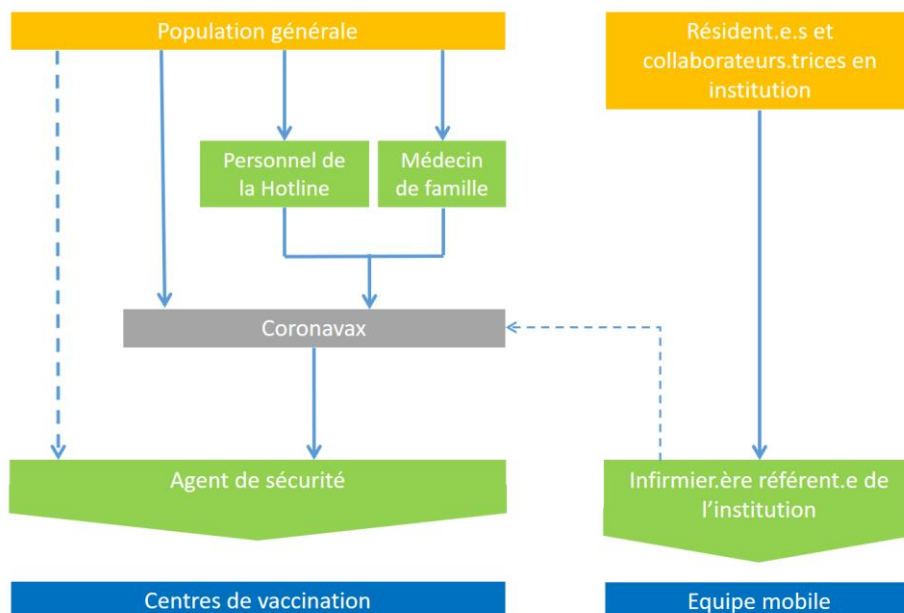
Population générale

Résident.e.s et collaborateurs.trices en institution

Personnel de la Hotline

Médecin de famille

Coronavax

Agent de sécurité

Infirmier.ère référent.e de l'institution

Centres de vaccination

Equipe mobile